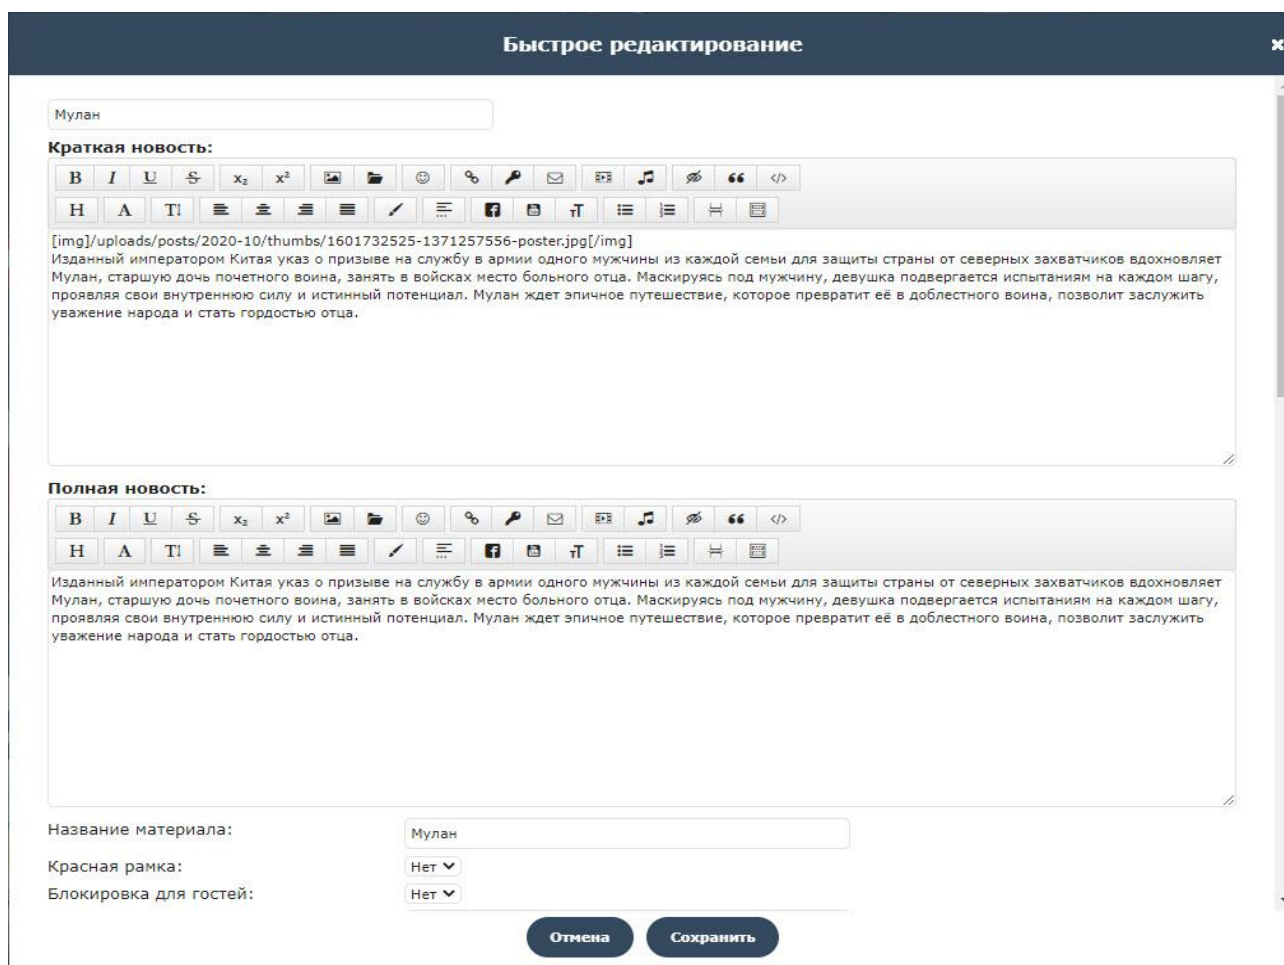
Быстрое редактирование

×

Мулан

Краткая новость:

B I U S $x_2$ $x^2$

H A T

[img]/uploads/posts/2020-10/thumbs/1601732525-1371257556-poster.jpg[/img]
Изданный императором Китая указ о призыве на службу в армии одного мужчины из каждой семьи для защиты страны от северных захватчиков вдохновляет Мулан, старшую дочь почетного воина, занять в войсках место больного отца. Маскируясь под мужчину, девушка подвергается испытаниям на каждом шагу, проявляя свои внутреннюю силу и истинный потенциал. Мулан ждет эпичное путешествие, которое превратит её в доблестного воина, позволит заслужить уважение народа и стать гордостью отца.

Полная новость:

B I U S $x_2$ $x^2$

H A T

Изданный императором Китая указ о призыве на службу в армии одного мужчины из каждой семьи для защиты страны от северных захватчиков вдохновляет Мулан, старшую дочь почетного воина, занять в войсках место больного отца. Маскируясь под мужчину, девушка подвергается испытаниям на каждом шагу, проявляя свои внутреннюю силу и истинный потенциал. Мулан ждет эпичное путешествие, которое превратит её в доблестного воина, позволит заслужить уважение народа и стать гордостью отца.

Название материала: Мулан

Красная рамка: Нет

Блокировка для гостей: Нет

Отмена Сохранить